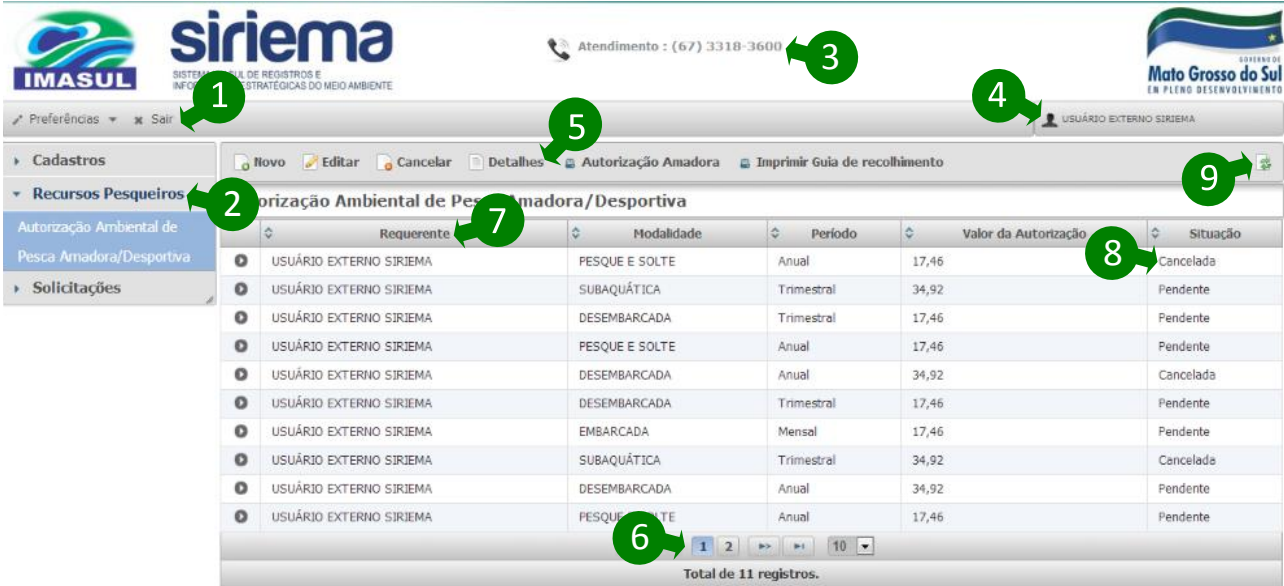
IMASUL

siriema

SISTEMA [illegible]UL DE REGISTROS E INFO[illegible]STRATÉGICAS DO MEIO AMBIENTE

Atendimento : (67) 3318-3600

3

GOVERNO DE Mato Grosso do Sul EM PLENO DESENVOLVIMENTO

Preferências   Sair

1

4

USUÁRIO EXTERNO SIRIEMA

Cadastros

Recursos Pesqueiros

2

Autorização Ambiental de Pesca Amadora/Desportiva

Solicitações

Novo   Editar   Cancelar   Detalhes   Autorização Amadora   Imprimir Guia de recolhimento

5

9

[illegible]orização Ambiental de Pes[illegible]madora/Desportiva

7

8

| | Requerente | Modalidade | Período | Valor da Autorização | Situação |
|---|---|---|---|---|---|
| | USUÁRIO EXTERNO SIRIEMA | PESQUE E SOLTE | Anual | 17,46 | Cancelada |
| | USUÁRIO EXTERNO SIRIEMA | SUBAQUÁTICA | Trimestral | 34,92 | Pendente |
| | USUÁRIO EXTERNO SIRIEMA | DESEMBARCADA | Trimestral | 17,46 | Pendente |
| | USUÁRIO EXTERNO SIRIEMA | PESQUE E SOLTE | Anual | 17,46 | Pendente |
| | USUÁRIO EXTERNO SIRIEMA | DESEMBARCADA | Anual | 34,92 | Cancelada |
| | USUÁRIO EXTERNO SIRIEMA | DESEMBARCADA | Trimestral | 17,46 | Pendente |
| | USUÁRIO EXTERNO SIRIEMA | EMBARCADA | Mensal | 17,46 | Pendente |
| | USUÁRIO EXTERNO SIRIEMA | SUBAQUÁTICA | Trimestral | 34,92 | Cancelada |
| | USUÁRIO EXTERNO SIRIEMA | DESEMBARCADA | Anual | 34,92 | Pendente |
| | USUÁRIO EXTERNO SIRIEMA | PESQUE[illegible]LTE | Anual | 17,46 | Pendente |

6

1   2   10

Total de 11 registros.